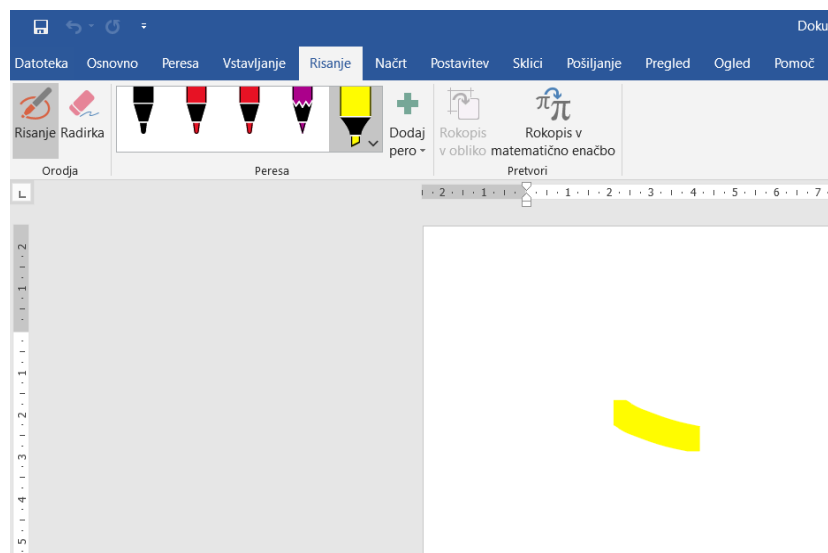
Doku

Datoteka Osnovno Peresa Vstavljanje Risanje Načrt Postavitev Sklici Pošiljanje Pregled Ogled Pomoč

Risanje Radirka
Orodja

Peresa

Dodaj pero

Rokopis v obliko

Rokopis v matematično enačbo

Pretvori

2 · 1 · 1 · 2 · 3 · 4 · 5 · 6 · 7

2 · 1 · 1 · 2 · 3 · 4 · 5